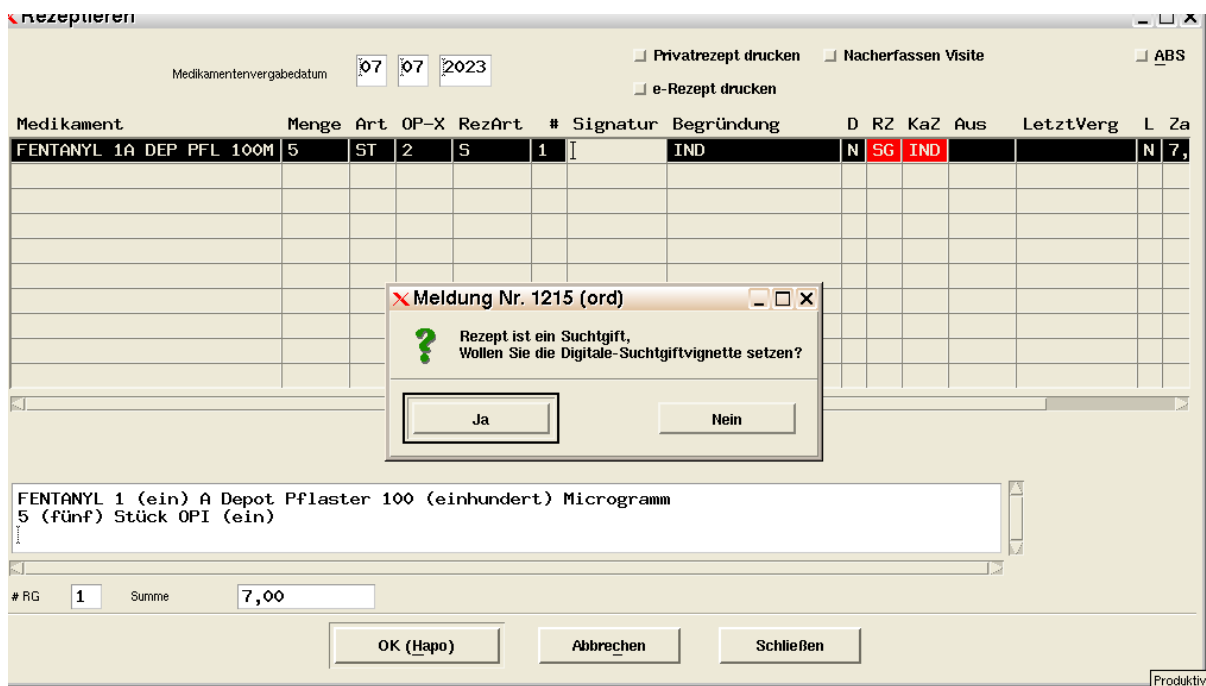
Rezeptieren

Medikamentenvergabedatum 07 07 2023

Privatrezept drucken Nacherfassen Visite ABS

e-Rezept drucken

| Medikament | Menge | Art | OP-X | RezArt | # | Signatur | Begründung | D | RZ | KaZ | Aus | LetztVerg | L | Za |
|---|---|---|---|---|---|---|---|---|---|---|---|---|---|---|
| FENTANYL 1A DEP PFL 100M | 5 | ST | 2 | S | 1 | | IND | N | SG | IND | | | N | 7, |

Meldung Nr. 1215 (ord)

Rezept ist ein Suchtgift,
Wollen Sie die Digitale-Suchtgiftvignette setzen?

Ja Nein

FENTANYL 1 (ein) A Depot Pflaster 100 (einhundert) Microgramm
5 (fünf) Stück OPI (ein)

# RG 1 Summe 7,00

OK (Hapo) Abbrechen Schließen

Produktiv